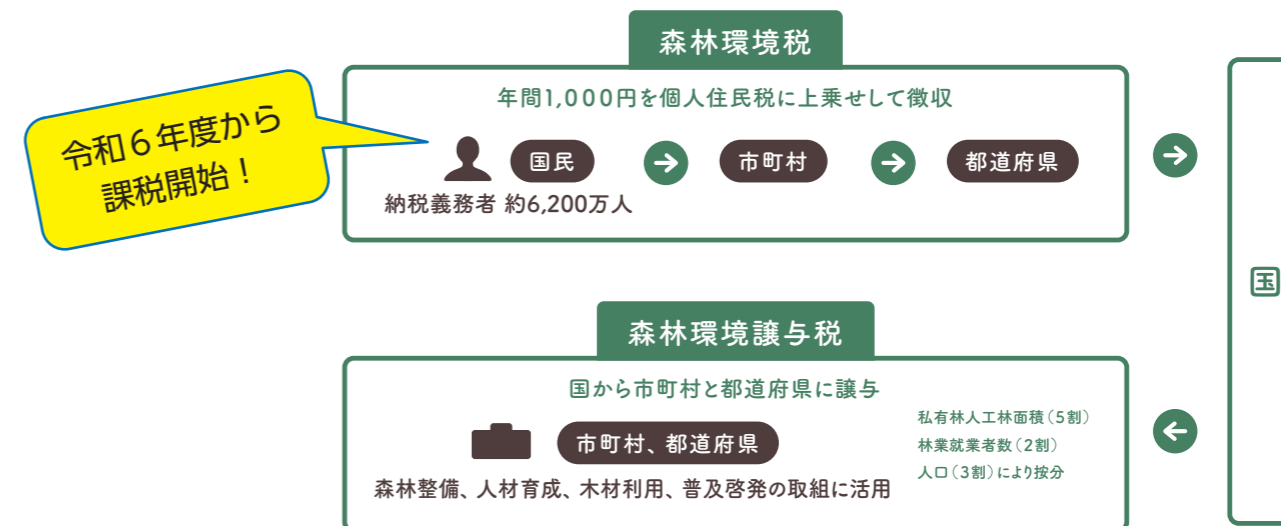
森林環境税

令和６年度から課税開始！

年間1,000円を個人住民税に上乗せして徴収

国民

市町村

都道府県

納税義務者 約6,200万人

国

森林環境譲与税

国から市町村と都道府県に譲与

市町村、都道府県

私有林人工林面積（5割）
林業就業者数（2割）
人口（3割）により按分

森林整備、人材育成、木材利用、普及啓発の取組に活用